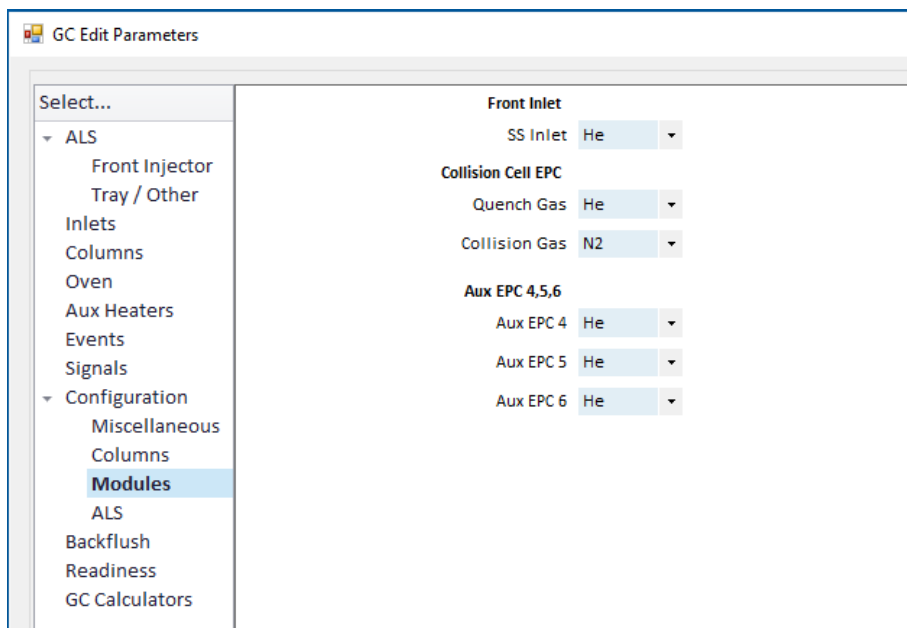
GC Edit Parameters

Select...
ALS
Front Injector
Tray / Other
Inlets
Columns
Oven
Aux Heaters
Events
Signals
Configuration
Miscellaneous
Columns
Modules
ALS
Backflush
Readiness
GC Calculators

Front Inlet
SS Inlet He

Collision Cell EPC
Quench Gas He
Collision Gas N2

Aux EPC 4,5,6
Aux EPC 4 He
Aux EPC 5 He
Aux EPC 6 He